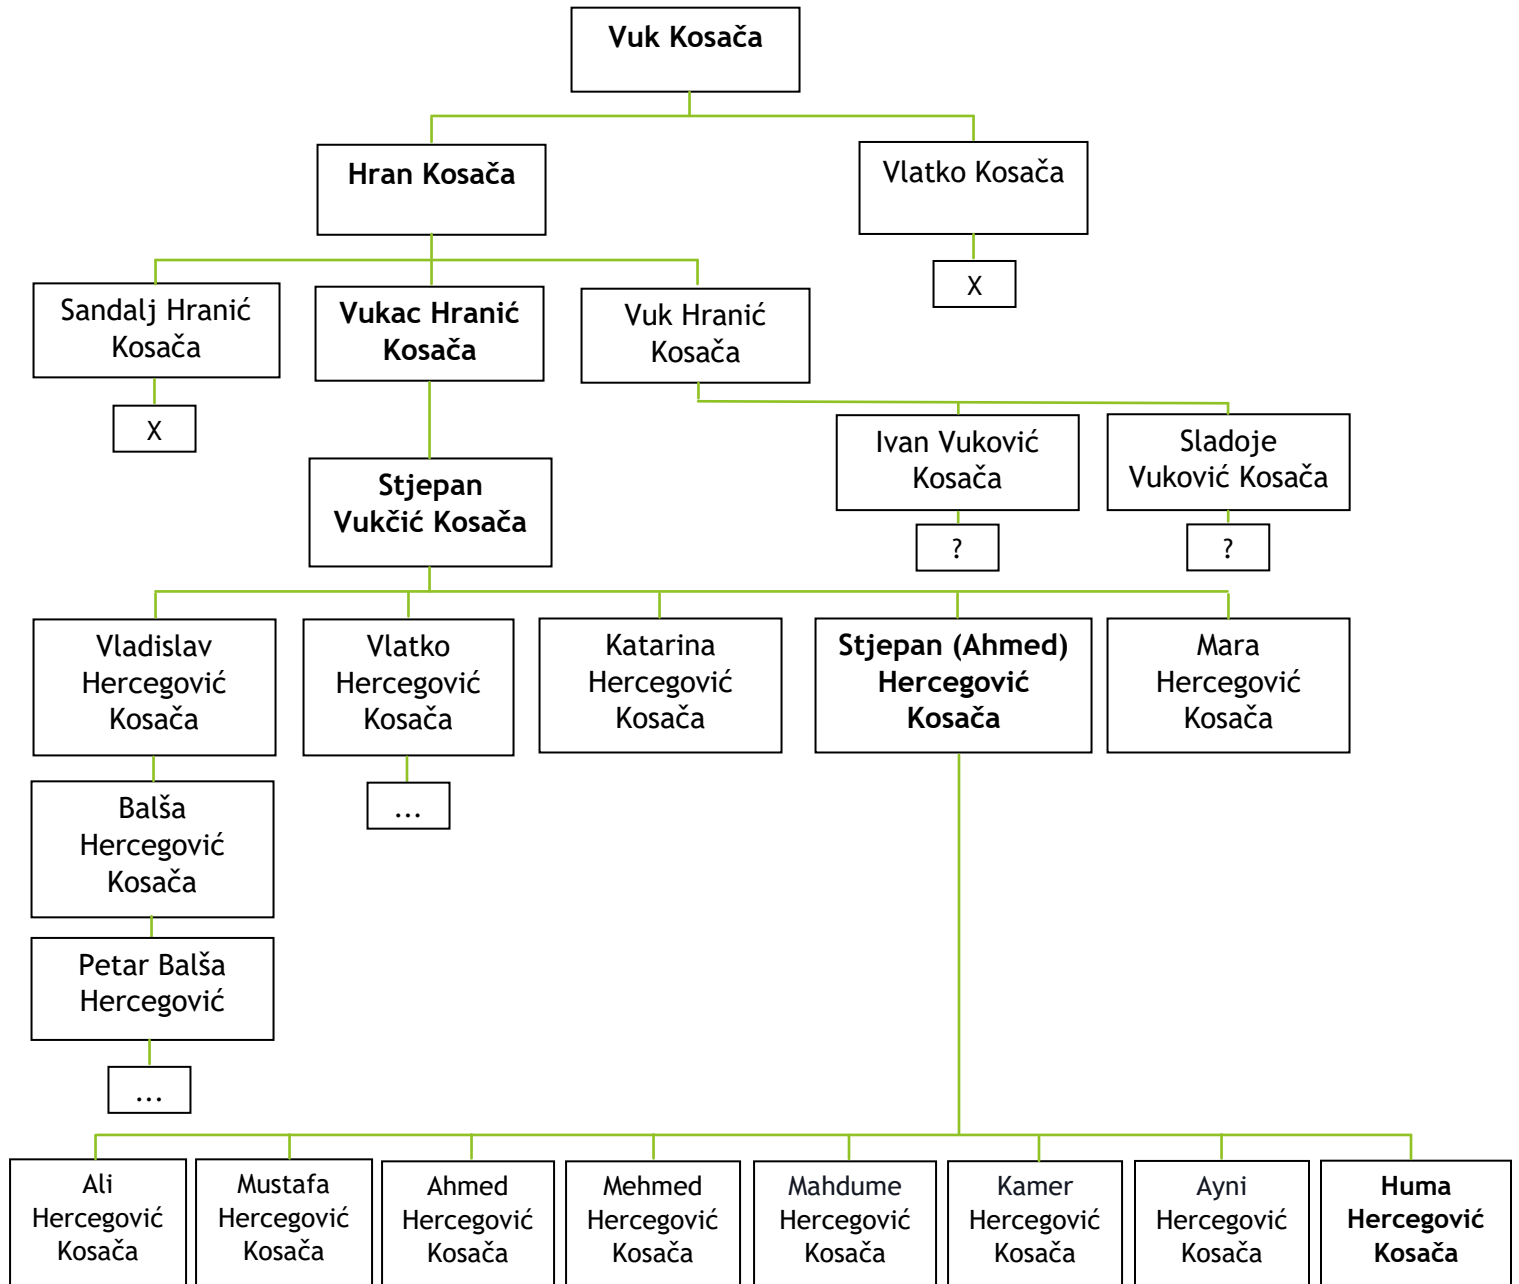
Vuk Kosača

Hran Kosača

Vlatko Kosača

X

Sandalj Hranić Kosača

Vukac Hranić Kosača

Vuk Hranić Kosača

X

Stjepan Vukčić Kosača

Ivan Vuković Kosača

Sladoje Vuković Kosača

?

?

Vladislav Hercegović Kosača

Vlatko Hercegović Kosača

Katarina Hercegović Kosača

Stjepan (Ahmed) Hercegović Kosača

Mara Hercegović Kosača

Balša Hercegović Kosača

...

Petar Balša Hercegović

...

Ali Hercegović Kosača

Mustafa Hercegović Kosača

Ahmed Hercegović Kosača

Mehmed Hercegović Kosača

Mahdume Hercegović Kosača

Kamer Hercegović Kosača

Ayni Hercegović Kosača

Huma Hercegović Kosača